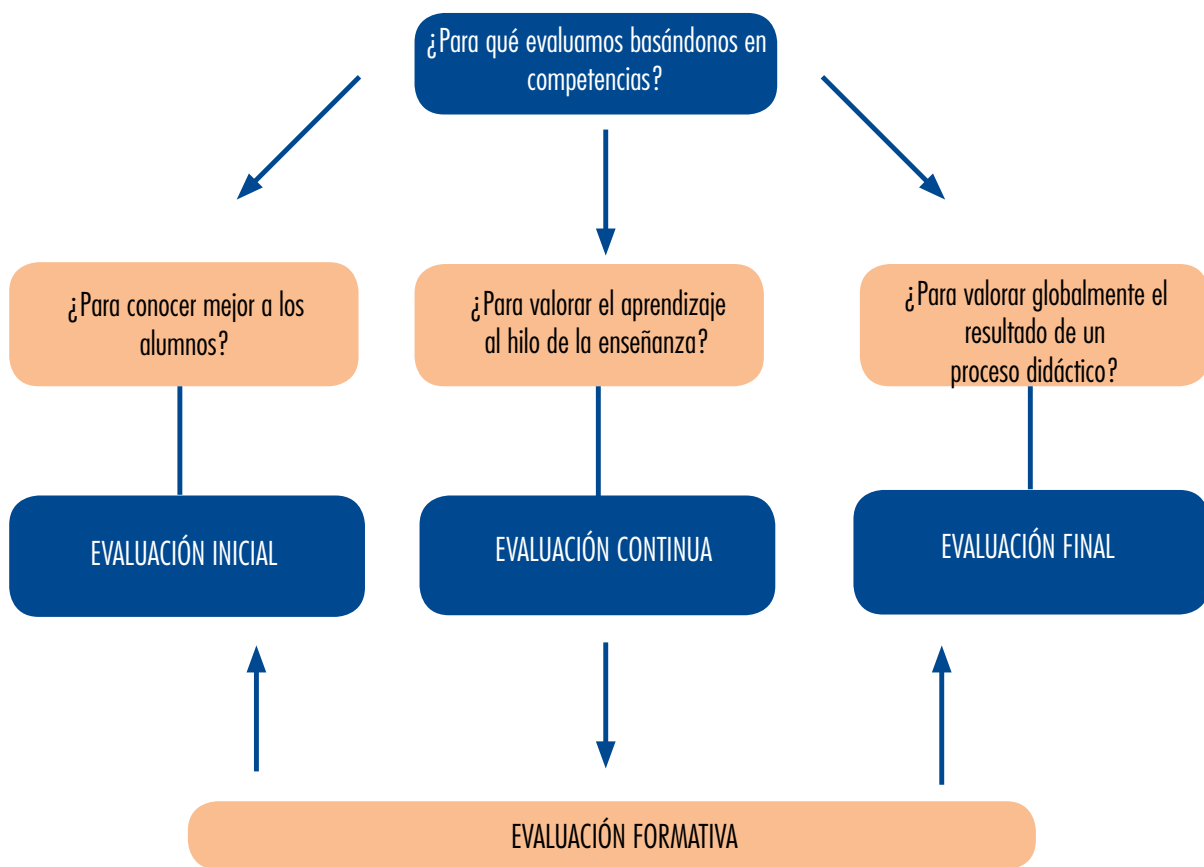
¿Para qué evaluamos basándonos en competencias?

¿Para conocer mejor a los alumnos?

¿Para valorar el aprendizaje al hilo de la enseñanza?

¿Para valorar globalmente el resultado de un proceso didáctico?

EVALUACIÓN INICIAL

EVALUACIÓN CONTINUA

EVALUACIÓN FINAL

EVALUACIÓN FORMATIVA